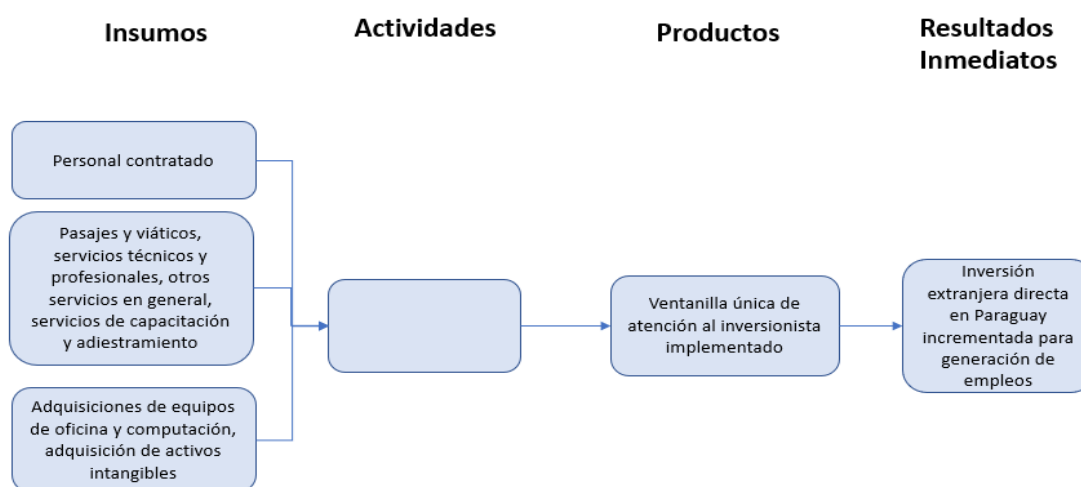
Insumos

Actividades

Productos

Resultados Inmediatos

Personal contratado

Pasajes y viáticos, servicios técnicos y profesionales, otros servicios en general, servicios de capacitación y adiestramiento

Adquisiciones de equipos de oficina y computación, adquisición de activos intangibles

Ventanilla única de atención al inversionista implementado

Inversión extranjera directa en Paraguay incrementada para generación de empleos